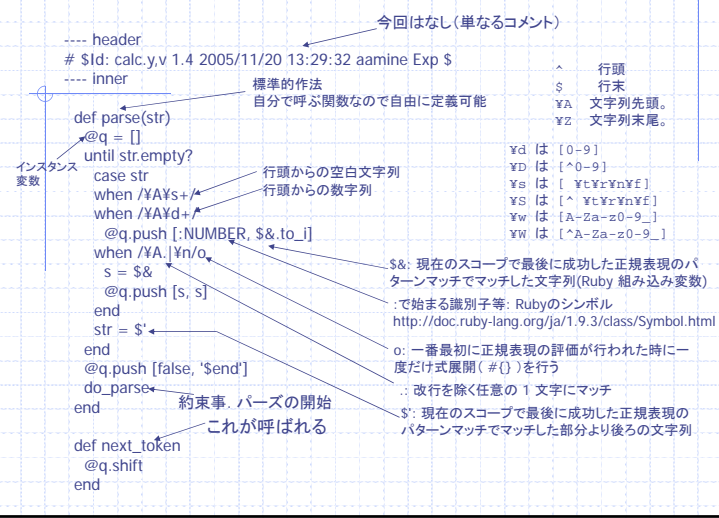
今回はなし(単なるコメント)

---- header
# $Id: calc.y,v 1.4 2005/11/20 13:29:32 aamine Exp $
---- inner

標準的作法
自分で呼ぶ関数なので自由に定義可能

def parse(str)
  @q = []
  until str.empty?
    case str
    when /¥A¥s+/
    when /¥A¥d+/
      @q.push [:NUMBER, $&.to_i]
    when /¥A.|¥n/o
      s = $&
      @q.push [s, s]
    end
    str = $'
  end
  @q.push [false, '$end']
  do_parse
end

def next_token
  @q.shift
end

インスタンス変数

行頭からの空白文字列
行頭からの数字列

^ 行頭
$ 行末
¥A 文字列先頭。
¥Z 文字列末尾。

¥d は [0-9]
¥D は [^0-9]
¥s は [ ¥t¥r¥n¥f]
¥S は [^ ¥t¥r¥n¥f]
¥w は [A-Za-z0-9_]
¥W は [^A-Za-z0-9_]

$&: 現在のスコープで最後に成功した正規表現のパターンマッチでマッチした文字列(Ruby 組み込み変数)

:で始まる識別子等: Rubyのシンボル
http://doc.ruby-lang.org/ja/1.9.3/class/Symbol.html

o: 一番最初に正規表現の評価が行われた時に一度だけ式展開( #{} )を行う

.: 改行を除く任意の 1 文字にマッチ

$': 現在のスコープで最後に成功した正規表現のパターンマッチでマッチした部分より後ろの文字列

約束事. パーズの開始
これが呼ばれる